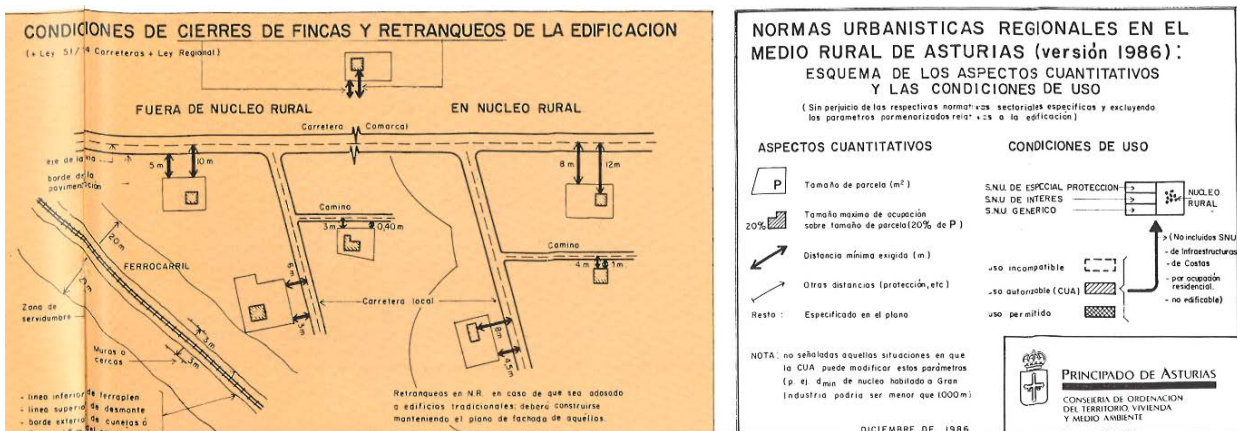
CONDICIONES DE CIERRES DE FINCAS Y RETRANQUEOS DE LA EDIFICACION
(+ Ley 51/74 Carreteras + Ley Regional)

FUERA DE NUCLEO RURAL

EN NUCLEO RURAL

Carretera Comarcal

eje de la via
borde de la pavimentación

5 m
10 m
8 m
12 m

Camino
3 m
0,40 m

Camino
4 m
1 m

20 m
FERROCARRIL
Zona de servidumbre

Carretera local
3 m
3 m
8 m
4,5 m

Muros o cercas
3 m

- linea inferior de terraplen
- linea superior de desmonte
- borde exterior de cunetas ó

Retranqueos en N.R. en caso de que sea adosado a edificios tradicionales: deberá construirse manteniendo el plano de fachada de aquellos.

NORMAS URBANISTICAS REGIONALES EN EL MEDIO RURAL DE ASTURIAS (versión 1986):
ESQUEMA DE LOS ASPECTOS CUANTITATIVOS Y LAS CONDICIONES DE USO
(Sin perjuicio de las respectivas normativas sectoriales especificas y excluyendo los parametros pormenorizados relativos a la edificacion)

ASPECTOS CUANTITATIVOS

P Tamaño de parcela ($m^2$)
20% Tamaño maximo de ocupación sobre tamaño de parcela (20% de P)
Distancia mínima exigida (m)
Otras distancias (protección, etc)
Resto: Especificado en el plano

CONDICIONES DE USO

S.N.U. DE ESPECIAL PROTECCION
S.N.U. DE INTERES
S.N.U. GENERICO
NUCLEO RURAL

(No incluidos SNU
- de Infraestructuras
- de Costas
- por ocupación residencial.
- no edificable)

uso incompatible
uso autorizable (CUA)
uso permitido

NOTA: no señaladas aquellas situaciones en que la CUA puede modificar estos parámetros (p. ej. $d_{min}$ de nucleo habitado a Gran Industria podria ser menor que 1000 m)

PRINCIPADO DE ASTURIAS
CONSEJERIA DE ORDENACION DEL TERRITORIO, VIVIENDA Y MEDIO AMBIENTE

DICIEMBRE DE 1986